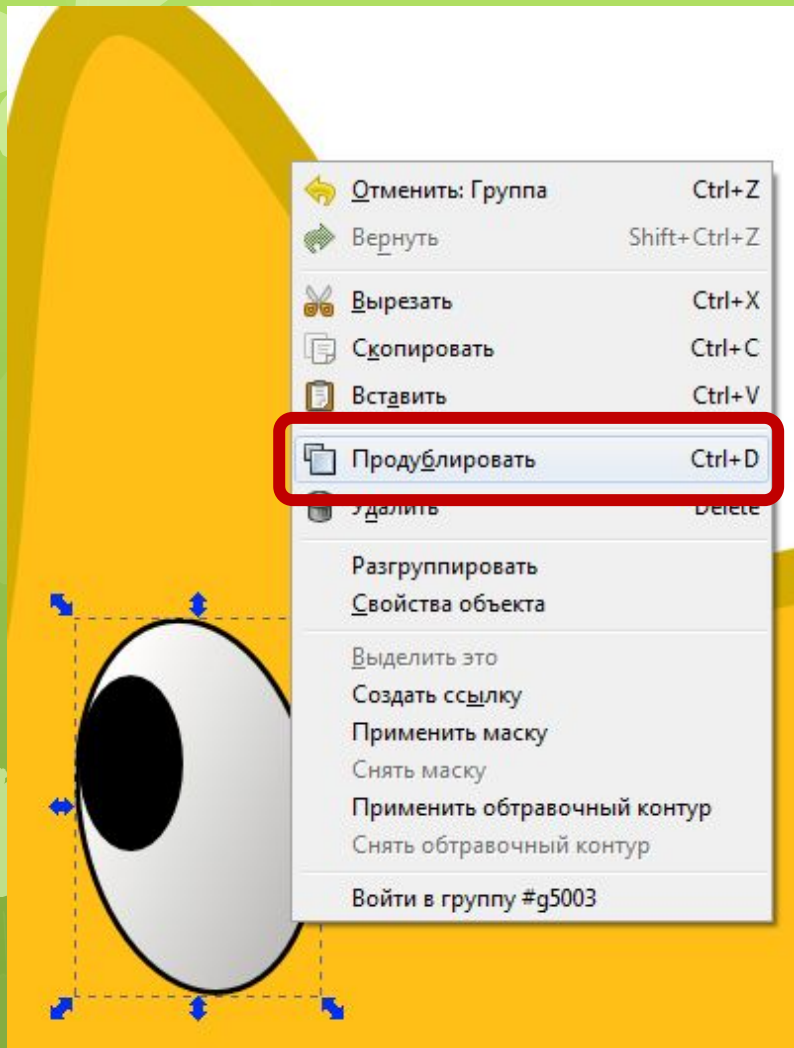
Отменить: Группа Ctrl+Z
Вернуть Shift+Ctrl+Z
Вырезать Ctrl+X
Скопировать Ctrl+C
Вставить Ctrl+V
Продублировать Ctrl+D
Удалить Delete
Разгруппировать
Свойства объекта
Выделить это
Создать ссылку
Применить маску
Снять маску
Применить обтравочный контур
Снять обтравочный контур
Войти в группу #g5003